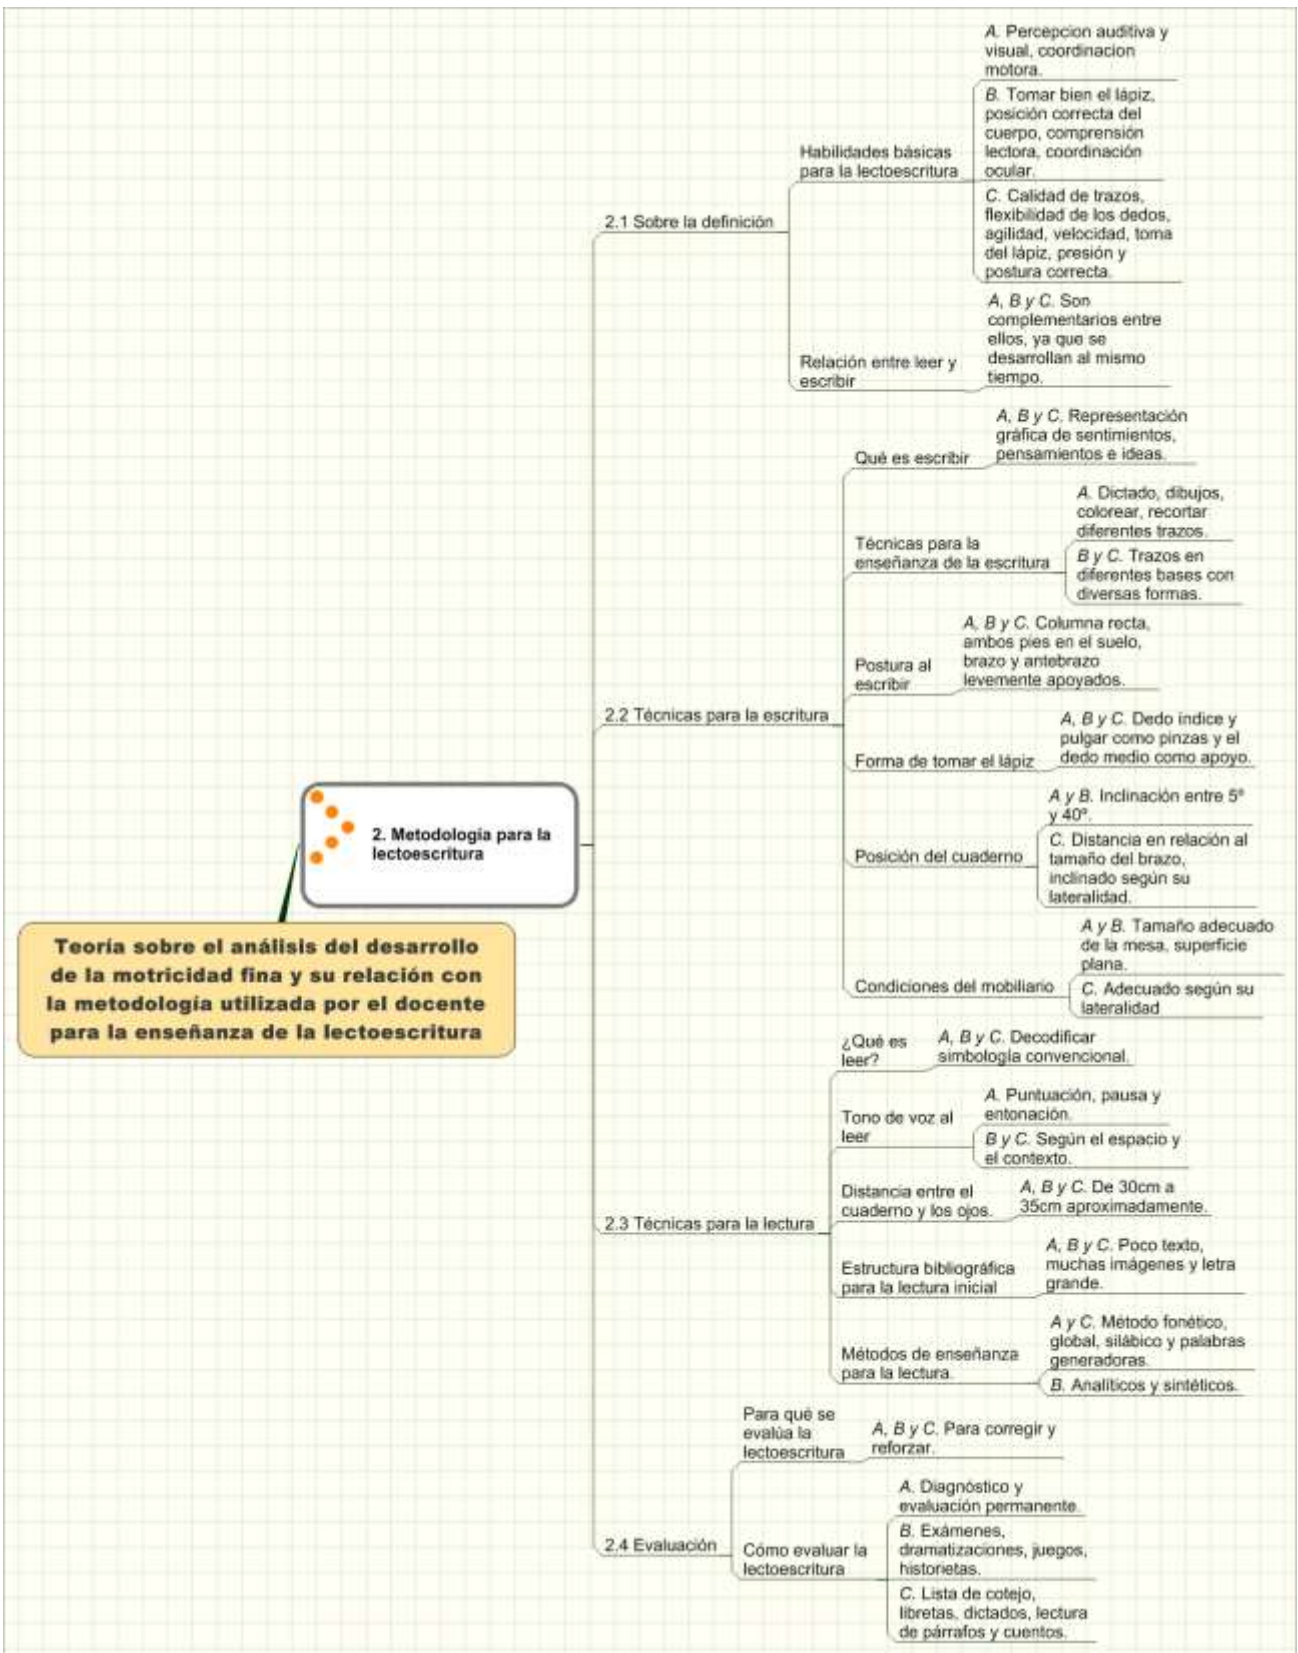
Teoría sobre el análisis del desarrollo de la motricidad fina y su relación con la metodología utilizada por el docente para la enseñanza de la lectoescritura

2. Metodologia para la lectoescritura

2.1 Sobre la definición

Habilidades básicas para la lectoescritura

A. Percepcion auditiva y visual, coordinacion motora.

B. Tomar bien el lápiz, posición correcta del cuerpo, comprensión lectora, coordinación ocular.

C. Calidad de trazos, flexibilidad de los dedos, agilidad, velocidad, toma del lápiz, presión y postura correcta.

Relación entre leer y escribir

A, B y C. Son complementarios entre ellos, ya que se desarrollan al mismo tiempo.

2.2 Técnicas para la escritura

Qué es escribir

A, B y C. Representación gráfica de sentimientos, pensamientos e ideas.

Técnicas para la enseñanza de la escritura

A. Dictado, dibujos, colorear, recortar diferentes trazos.

B y C. Trazos en diferentes bases con diversas formas.

Postura al escribir

A, B y C. Columna recta, ambos pies en el suelo, brazo y antebrazo levemente apoyados.

Forma de tomar el lápiz

A, B y C. Dedo índice y pulgar como pinzas y el dedo medio como apoyo.

Posición del cuaderno

A y B. Inclinación entre 5° y 40°.

C. Distancia en relación al tamaño del brazo, inclinado según su lateralidad.

Condiciones del mobiliario

A y B. Tamaño adecuado de la mesa, superficie plana.

C. Adecuado según su lateralidad

2.3 Técnicas para la lectura

¿Qué es leer?

A, B y C. Decodificar simbología convencional.

Tono de voz al leer

A. Puntuación, pausa y entonación.

B y C. Según el espacio y el contexto.

Distancia entre el cuaderno y los ojos.

A, B y C. De 30cm a 35cm aproximadamente.

Estructura bibliográfica para la lectura inicial

A, B y C. Poco texto, muchas imágenes y letra grande.

Métodos de enseñanza para la lectura.

A y C. Método fonético, global, silábico y palabras generadoras.

B. Analíticos y sintéticos.

2.4 Evaluación

Para qué se evalúa la lectoescritura

A, B y C. Para corregir y reforzar.

Cómo evaluar la lectoescritura

A. Diagnóstico y evaluación permanente.

B. Exámenes, dramatizaciones, juegos, historietas.

C. Lista de cotejo, libretas, dictados, lectura de párrafos y cuentos.